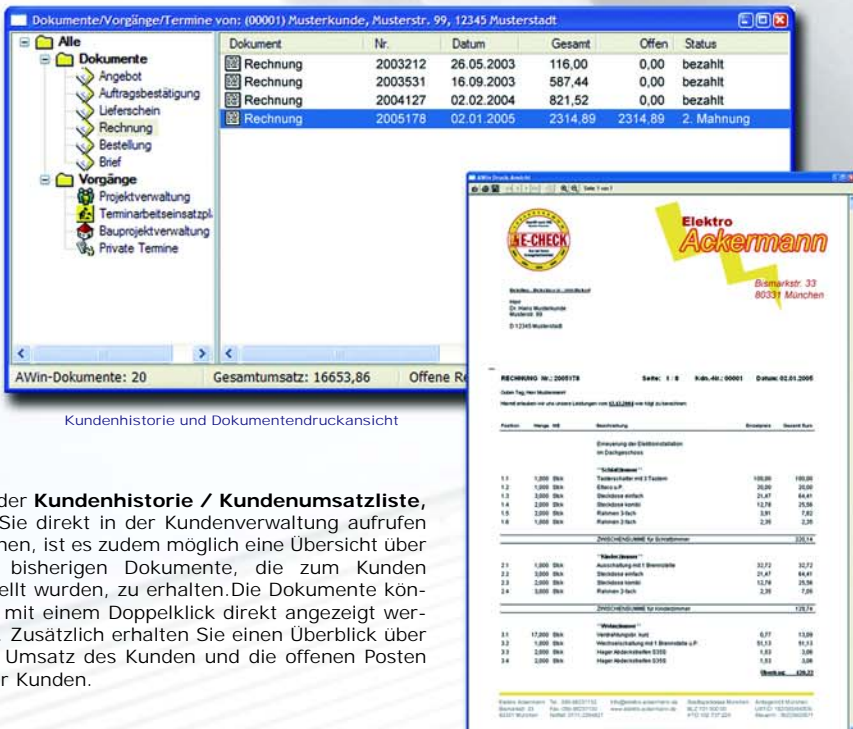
Dokumente/Vorgänge/Termine von: (00001) Musterkunde, Musterstr. 99, 12345 Musterstadt

Alle
Dokumente
Angebot
Auftragsbestätigung
Lieferschein
Rechnung
Bestellung
Brief
Vorgänge
Projektverwaltung
Terminarbeitseinsatzpl.
Bauprojektverwaltung
Private Termine

| Dokument | Nr. | Datum | Gesamt | Offen | Status |
|---|---|---|---|---|---|
| Rechnung | 2003212 | 26.05.2003 | 116,00 | 0,00 | bezahlt |
| Rechnung | 2003531 | 16.09.2003 | 587,44 | 0,00 | bezahlt |
| Rechnung | 2004127 | 02.02.2004 | 821,52 | 0,00 | bezahlt |
| Rechnung | 2005178 | 02.01.2005 | 2314,89 | 2314,89 | 2. Mahnung |

AWin-Dokumente: 20
Gesamtumsatz: 16653,86
Offene Re

E-CHECK

Elektro
Ackermann
Bismarkstr. 33
80331 München

RECHNUNG Nr.: 2005178 Seite: 1 / 8 Kdn.-Nr.: 00001 Datum: 02.01.2005

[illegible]

Kundenhistorie und Dokumentendruckansicht

der Kundenhistorie / Kundenumsatzliste, Sie direkt in der Kundenverwaltung aufrufen nen, ist es zudem möglich eine Übersicht über bisherigen Dokumente, die zum Kunden ellt wurden, zu erhalten. Die Dokumente kön- mit einem Doppelklick direkt angezeigt wer- . Zusätzlich erhalten Sie einen Überblick über Umsatz des Kunden und die offenen Posten r Kunden.